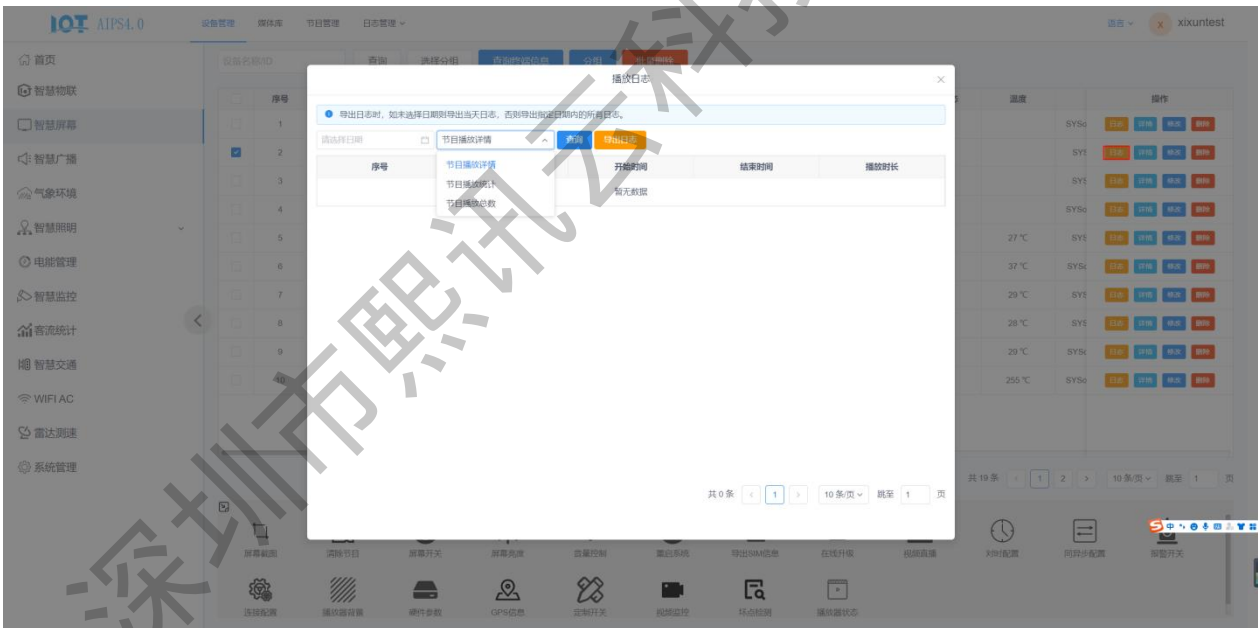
IOT AIPS4.0

设备管理 媒体库 节目管理 日志管理

语言 xixuntest

首页
智慧物联
智慧屏幕
智慧广播
气象环境
智慧照明
电能管理
智慧监控
客流统计
智慧交通
WIFI AC
雷达测速
系统管理

设备名称/ID 查询 选择分组 查询终端信息 分组 批量删除

序号 温度 操作

1 SYSc 日志 详情 修改 删除
2 SYS 日志 详情 修改 删除
3 SYS 日志 详情 修改 删除
4 SYSc 日志 详情 修改 删除
5 27 ℃ SYS 日志 详情 修改 删除
6 37 ℃ SYSc 日志 详情 修改 删除
7 29 ℃ SYS 日志 详情 修改 删除
8 28 ℃ SYS 日志 详情 修改 删除
9 20 ℃ SYSc 日志 详情 修改 删除
10 255 ℃ SYSc 日志 详情 修改 删除

共 19 条 1 2 10条/页 跳至 1 页

播放日志

导出日志时，如未选择日期则导出当天日志，否则导出指定日期内的所有日志。

请选择日期 节目播放详情 查询 导出日志

节目播放详情
节目播放统计
节目播放总数

| 序号 | 开始时间 | 结束时间 | 播放时长 |
|---|---|---|---|
| | 暂无数据 | | |

共 0 条 1 10条/页 跳至 1 页

屏幕截图 清除节目 屏幕开关 屏幕亮度 音量控制 重启系统 导出SIM信息 在线升级 视频直播 对时配置 同异步配置 报警开关

连接配置 播放器背景 硬件参数 GPS信息 定时开关 视频监控 环境检测 播放器状态

深圳市熙讯云科技